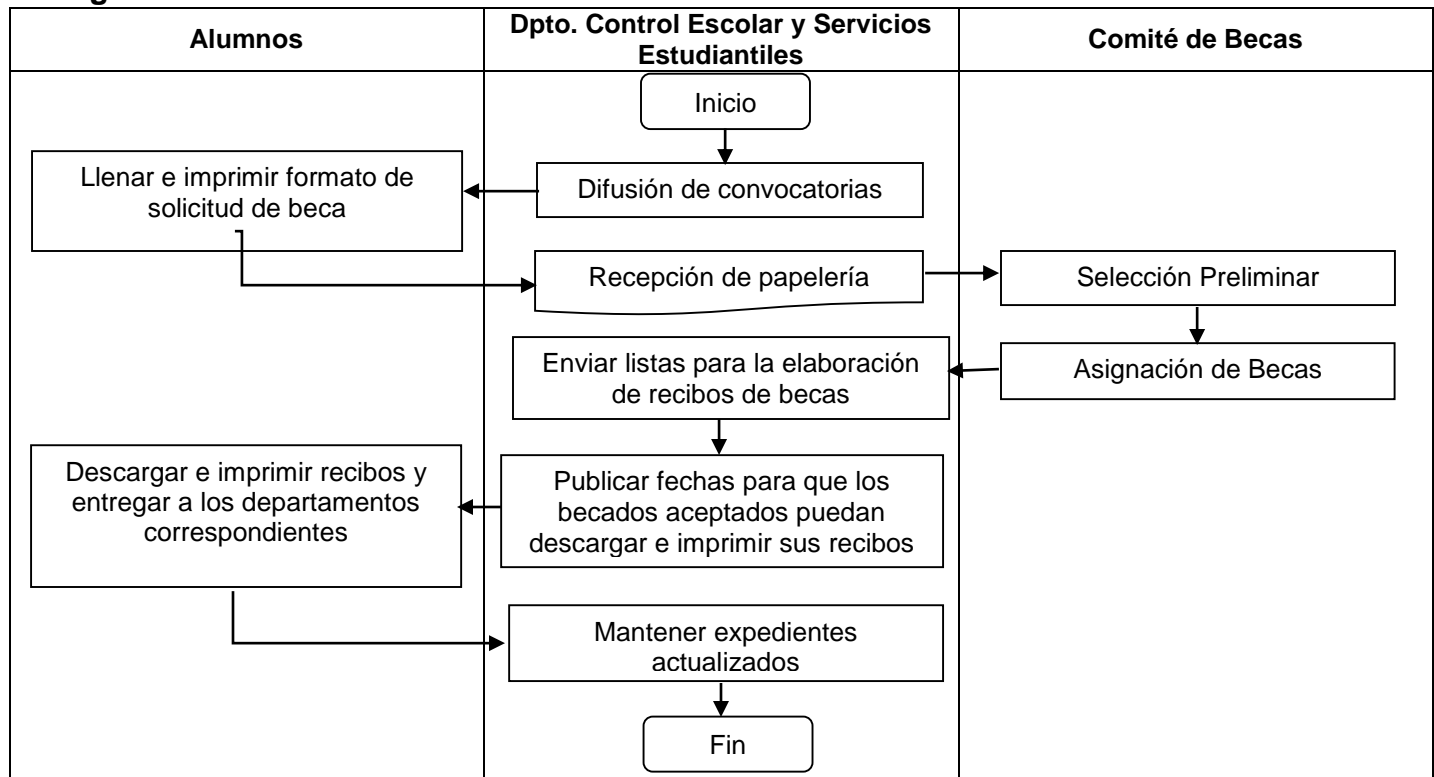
Alumnos

Dpto. Control Escolar y Servicios Estudiantiles

Comité de Becas

Inicio

Llenar e imprimir formato de solicitud de beca

Difusión de convocatorias

Recepción de papelería

Selección Preliminar

Enviar listas para la elaboración de recibos de becas

Asignación de Becas

Descargar e imprimir recibos y entregar a los departamentos correspondientes

Publicar fechas para que los becados aceptados puedan descargar e imprimir sus recibos

Mantener expedientes actualizados

Fin